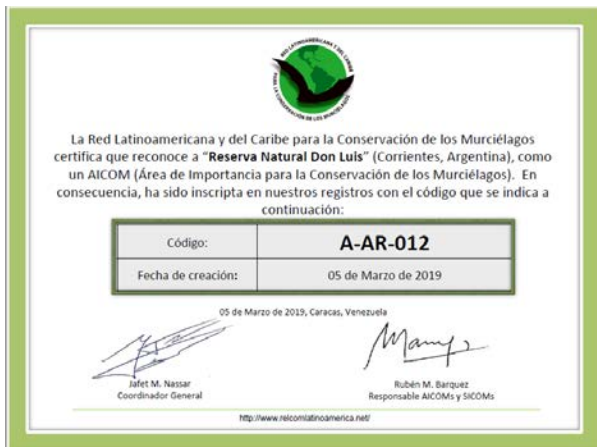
RED LATINOAMERICANA Y DEL CARIBE PARA LA CONSERVACIÓN DE LOS MURCIÉLAGOS

La Red Latinoamericana y del Caribe para la Conservación de los Murciélagos certifica que reconoce a "**Reserva Natural Don Luis**" (Corrientes, Argentina), como un AICOM (Área de Importancia para la Conservación de los Murciélagos). En consecuencia, ha sido inscripta en nuestros registros con el código que se indica a continuación:

| Código: | **A-AR-012** |
|---|---|
| Fecha de creación: | 05 de Marzo de 2019 |

05 de Marzo de 2019, Caracas, Venezuela

Jafet M. Nassar
Coordinador General

Rubén M. Barquez
Responsable AICOMs y SICOMs

http://www.relcomlatinoamerica.net/